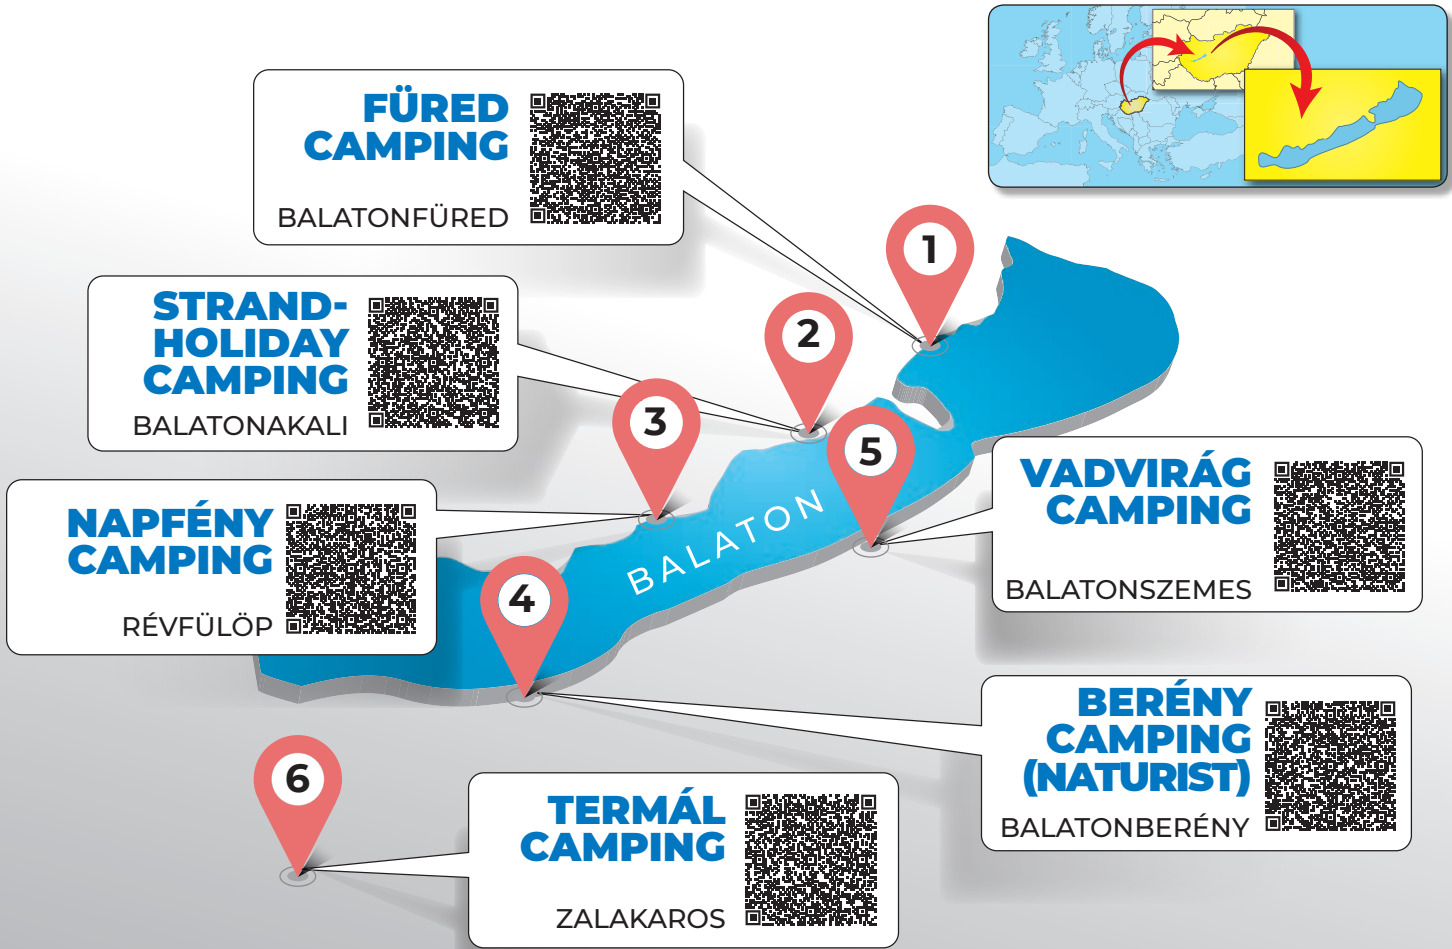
FÜRED CAMPING
BALATONFÜRED

STRAND-HOLIDAY CAMPING
BALATONAKALI

NAPFÉNY CAMPING
RÉVFÜLÖP

1

2

3

5

4

6

BALATON

VADVIRÁG CAMPING
BALATONSZEMES

BERÉNY CAMPING (NATURIST)
BALATONBERÉNY

TERMÁL CAMPING
ZALAKAROS